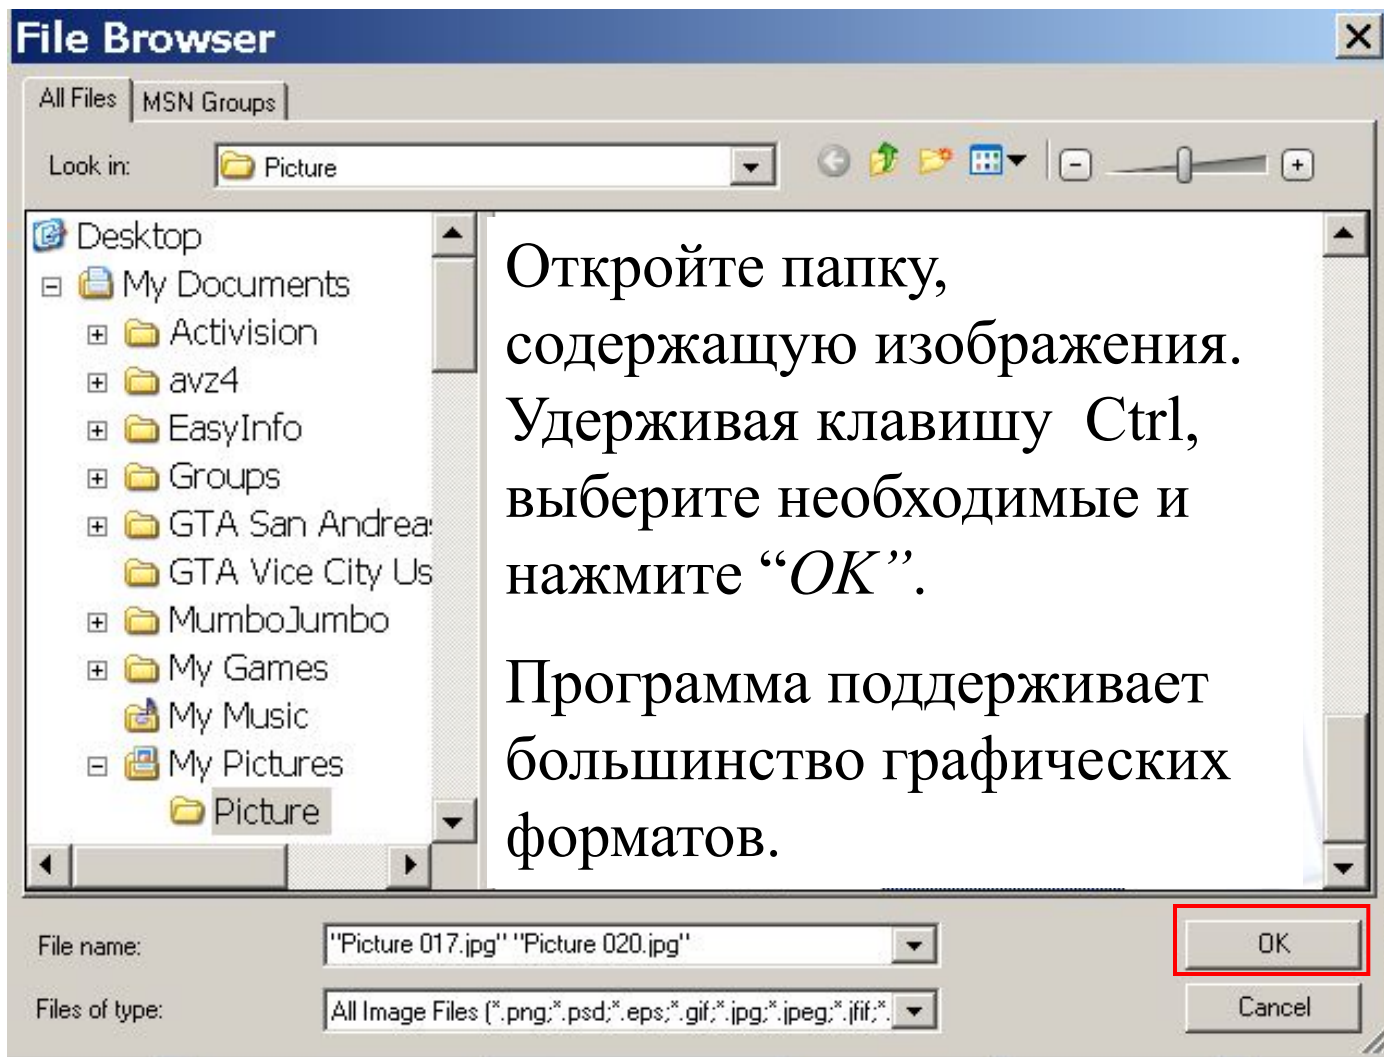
File Browser

All Files | MSN Groups

Look in: Picture

Desktop
My Documents
Activision
avz4
EasyInfo
Groups
GTA San Andrea
GTA Vice City Us
MumboJumbo
My Games
My Music
My Pictures
Picture

Откройте папку, содержащую изображения. Удерживая клавишу Ctrl, выберите необходимые и нажмите “*OK*”.

Программа поддерживает большинство графических форматов.

File name: "Picture 017.jpg" "Picture 020.jpg"

Files of type: All Image Files (*.png;*.psd;*.eps;*.gif;*.jpg;*.jpeg;*.jfif;*.

OK

Cancel